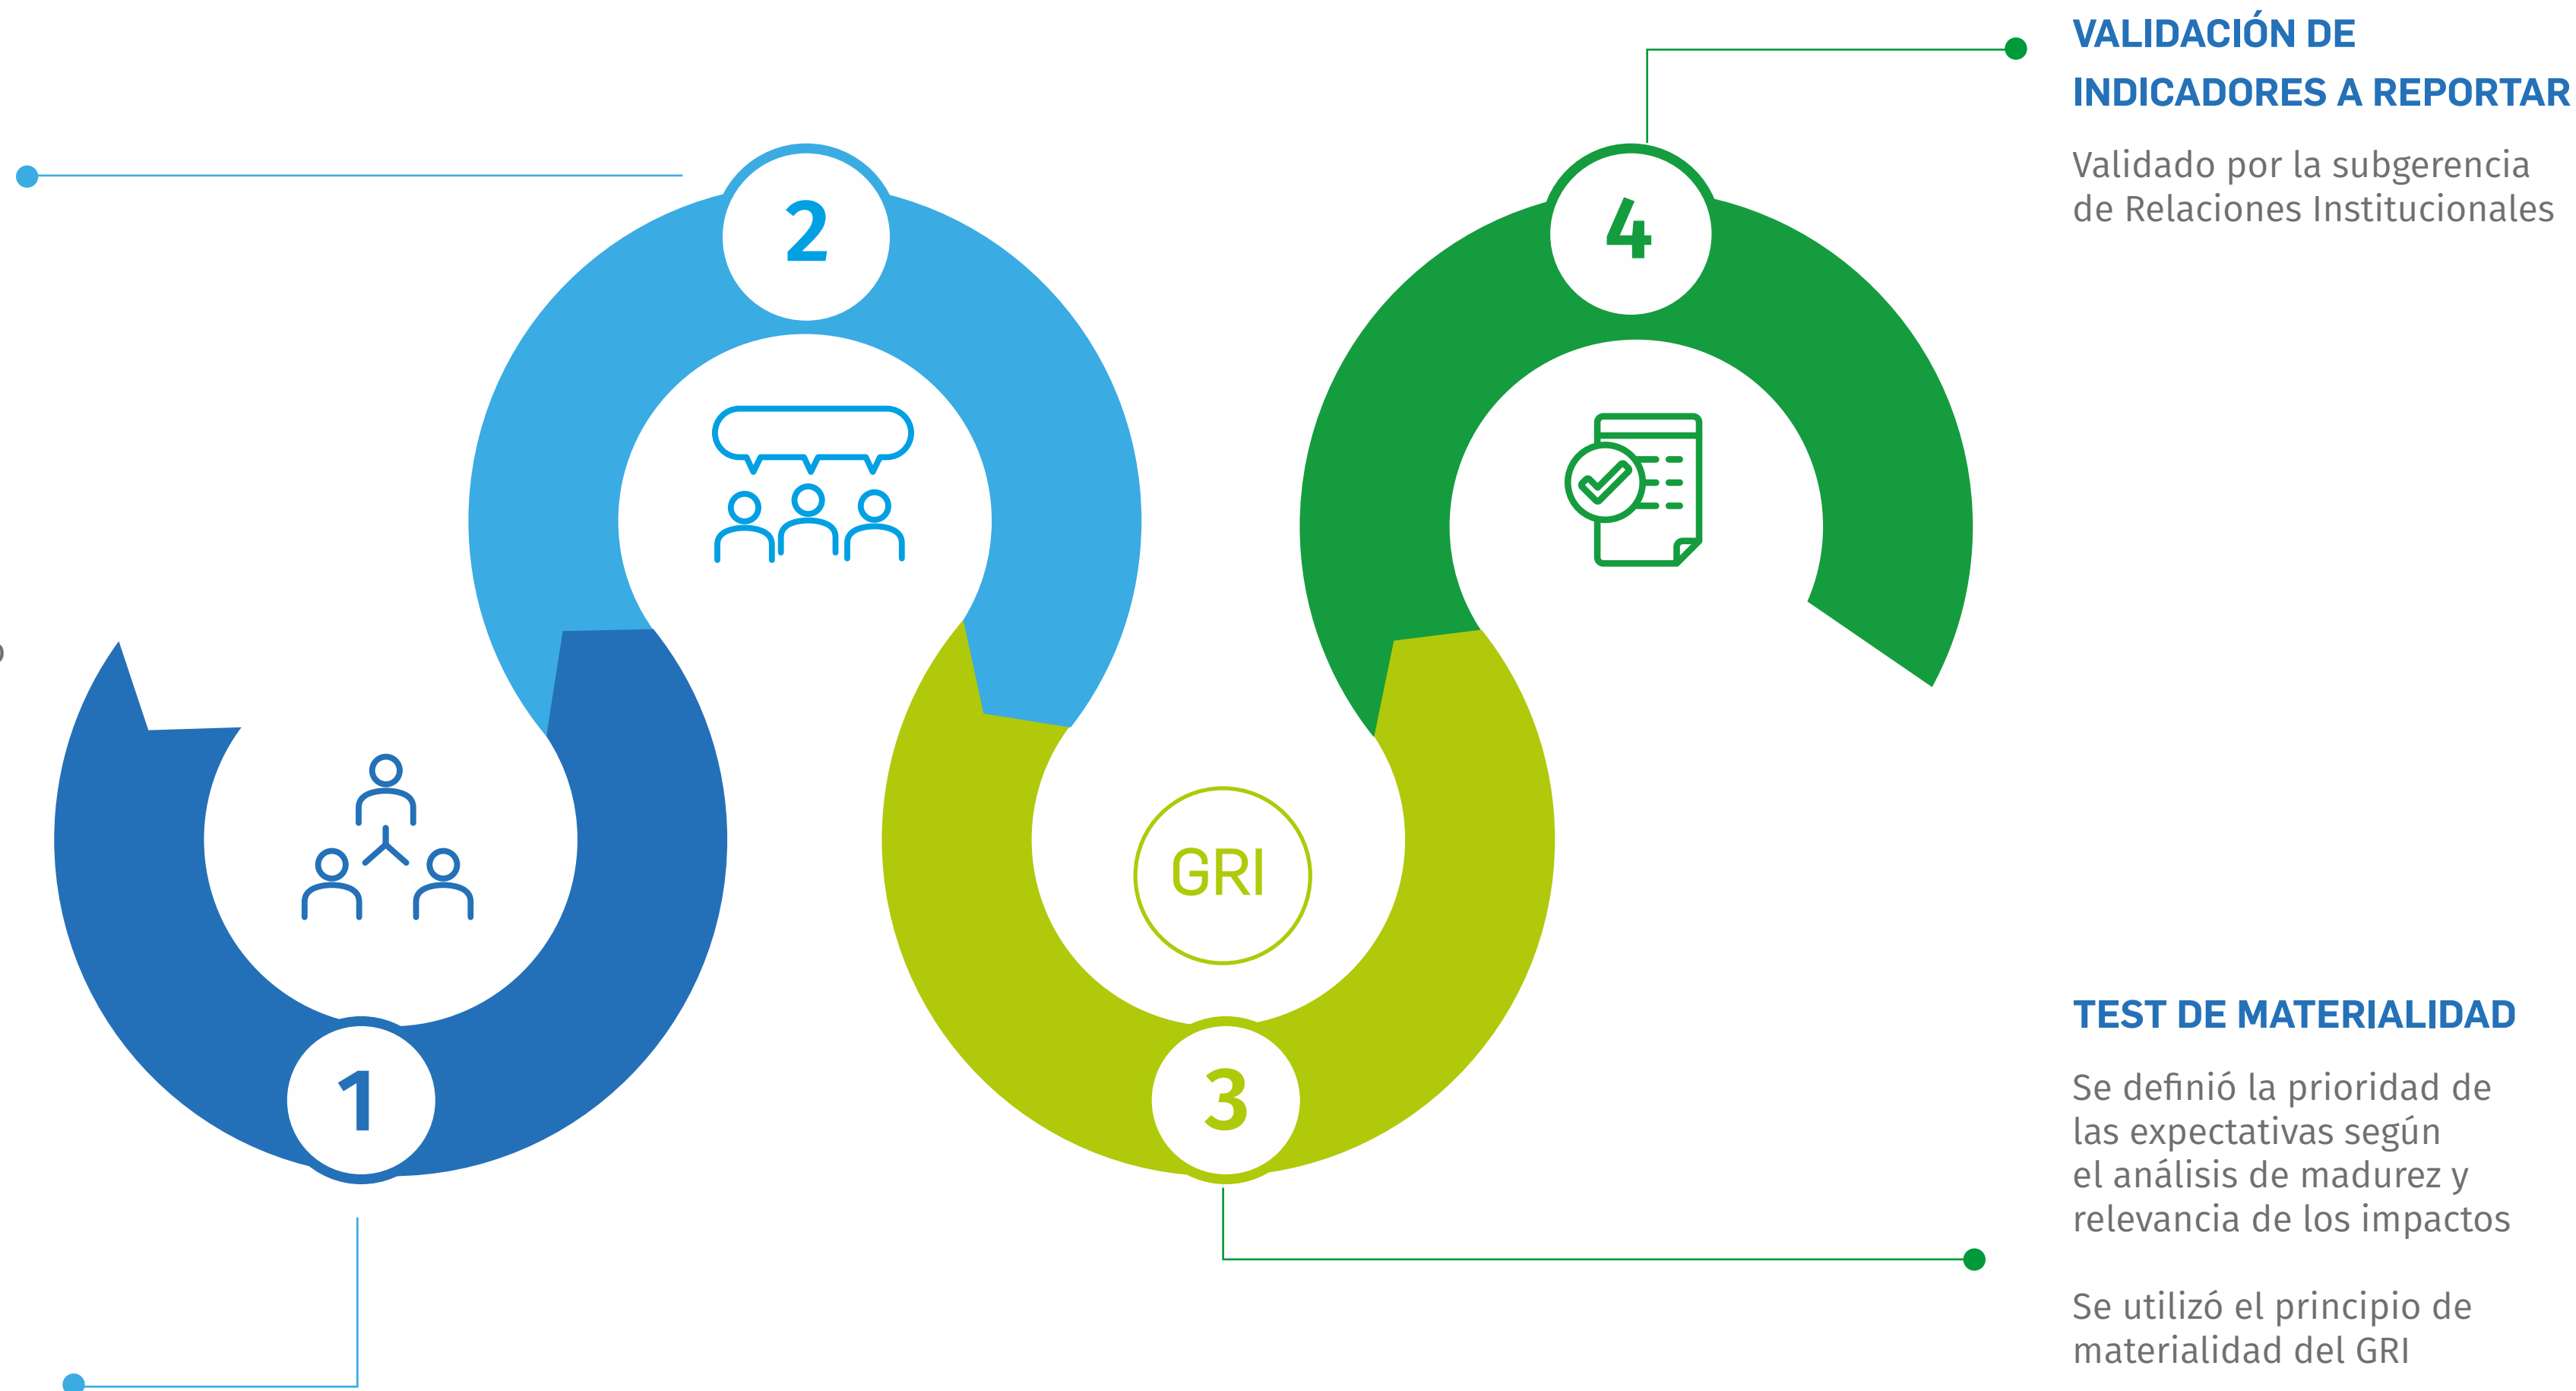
VALIDACIÓN DE INDICADORES A REPORTAR

Validado por la subgerencia de Relaciones Institucionales

2

4

GRI

1

3

TEST DE MATERIALIDAD

Se definió la prioridad de las expectativas según el análisis de madurez y relevancia de los impactos

Se utilizó el principio de materialidad del GRI